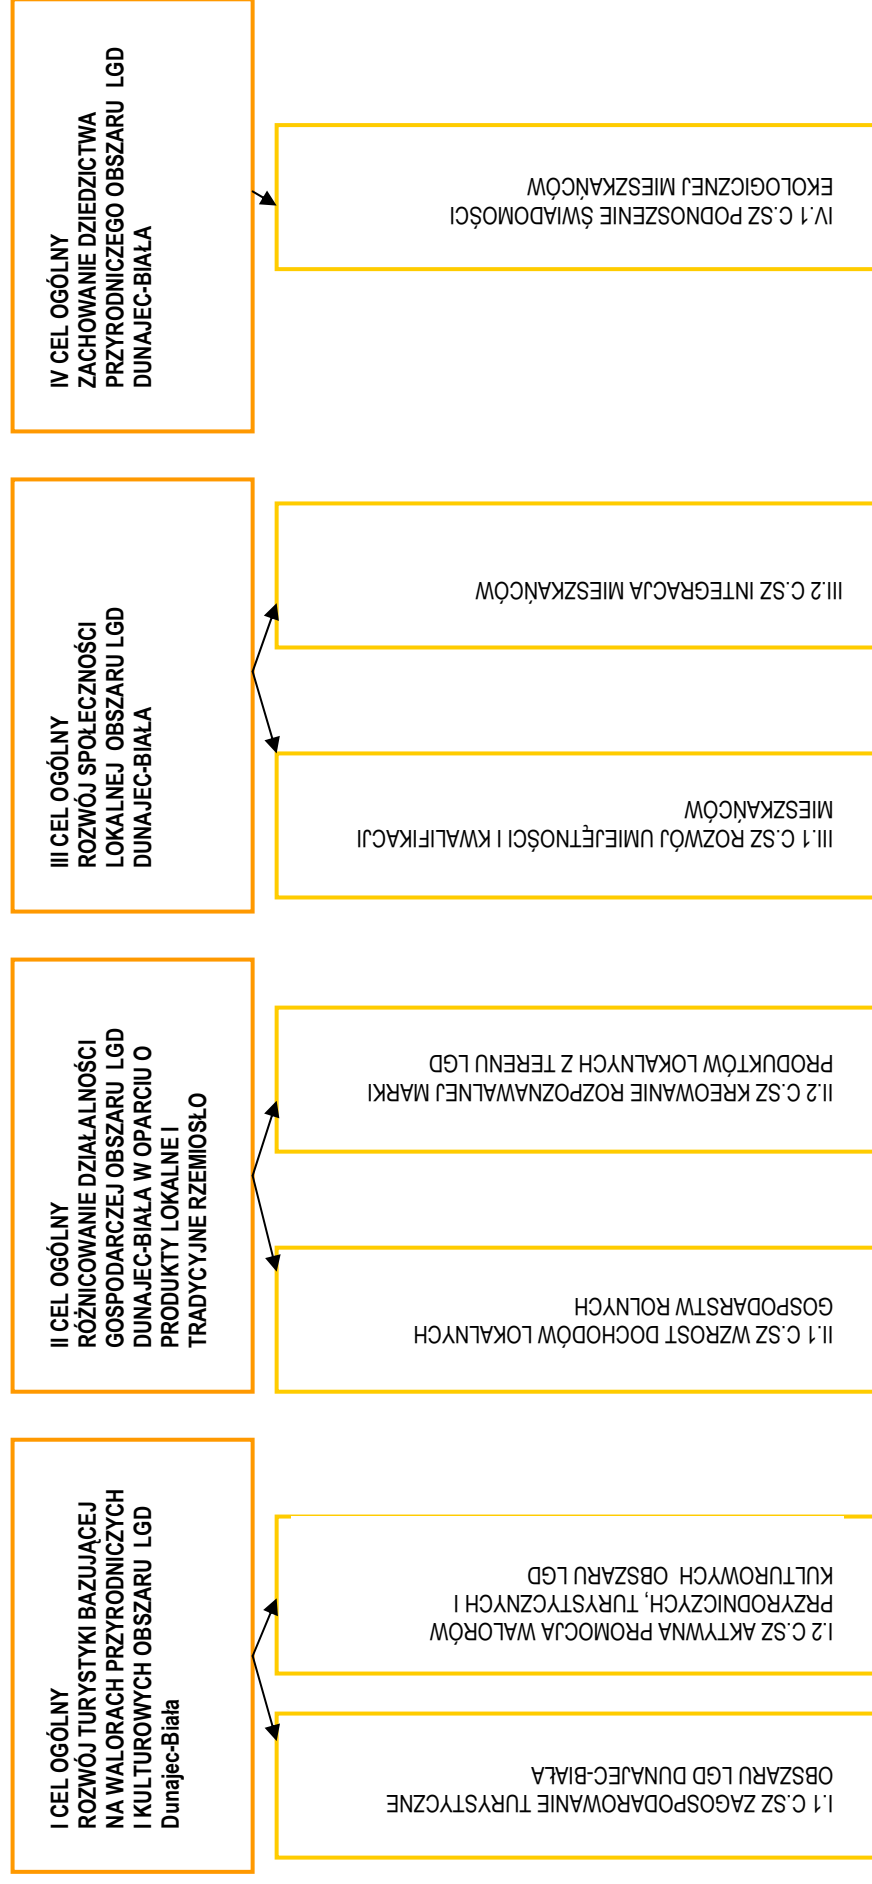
I CEL OGÓLNY ROZWÓJ TURYSTYKI BAZUJĄCEJ NA WALORACH PRZYRODNICZYCH I KULTUROWYCH OBSZARU LGD Dunajec-Biała

I.1 C.SZ ZAGOSPODAROWANIE TURYSTYCZNE OBSZARU LGD DUNAJEC-BIAŁA

I.2 C.SZ AKTYWNA PROMOCJA WALORÓW PRZYRODNICZYCH, TURYSTYCZNYCH I KULTUROWYCH OBSZARU LGD

II CEL OGÓLNY RÓŻNICOWANIE DZIAŁALNOŚCI GOSPODARCZEJ OBSZARU LGD DUNAJEC-BIAŁA W OPARCIU O PRODUKTY LOKALNE I TRADYCYJNE RZEMIOSŁO

II.1 C.SZ WZROST DOCHODÓW LOKALNYCH GOSPODARSTW ROLNYCH

II.2 C.SZ KREOWANIE ROZPOZNAWALNEJ MARKI PRODUKTÓW LOKALNYCH Z TERENU LGD

III CEL OGÓLNY ROZWÓJ SPOŁECZNOŚCI LOKALNEJ OBSZARU LGD DUNAJEC-BIAŁA

III.1 C.SZ ROZWÓJ UMIEJĘTNOŚCI I KWALIFIKACJI MIESZKAŃCÓW

III.2 C.SZ INTEGRACJA MIESZKAŃCÓW

IV CEL OGÓLNY ZACHOWANIE DZIEDZICTWA PRZYRODNICZEGO OBSZARU LGD DUNAJEC-BIAŁA

IV.1 C.SZ PODNOSZENIE ŚWIADOMOŚCI EKOLOGICZNEJ MIESZKAŃCÓW